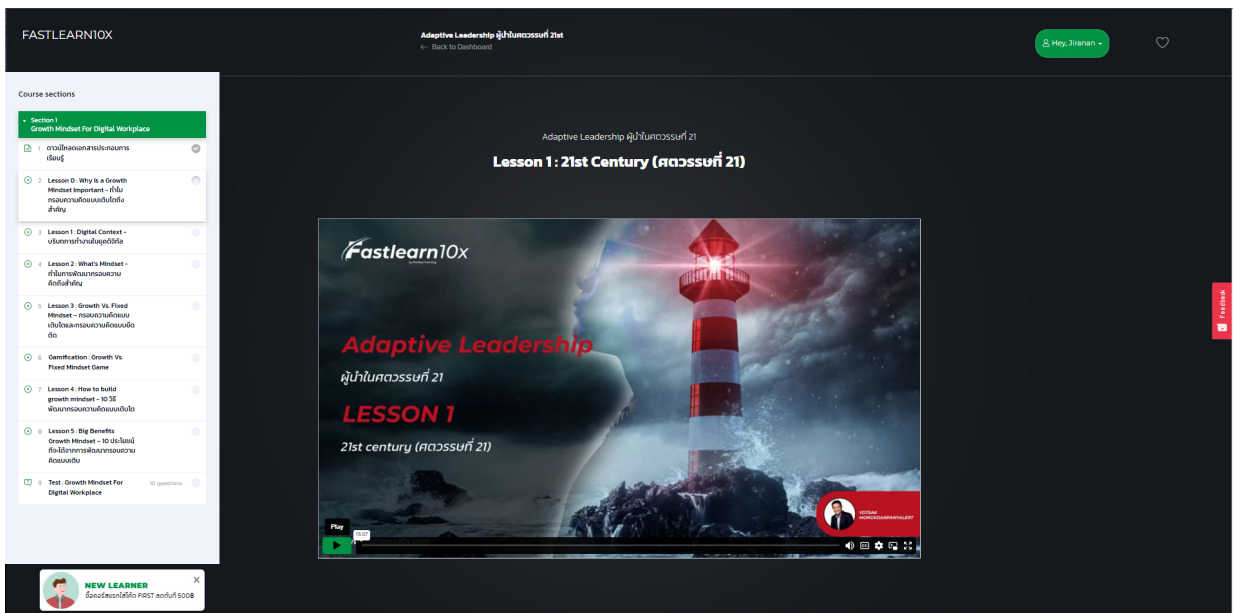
FASTLEARN10X

Adaptive Leadership ผู้นำในศตวรรษที่ 21st
← Back to Dashboard

Hey, Jiranan

Course sections

Section 1
Growth Mindset For Digital Workplace

1 ดาวน์โหลดเอกสารประกอบการเรียนรู้

2 Lesson 0 : Why is a Growth Mindset Important - ทำไมกรอบความคิดแบบเติบโตถึงสำคัญ

3 Lesson 1 : Digital Context - บริบทการทำงานในยุคดิจิทัล

4 Lesson 2 : What's Mindset - ทำไมการพัฒนากรอบความคิดถึงสำคัญ

5 Lesson 3 : Growth Vs. Fixed Mindset – กรอบความคิดแบบเติบโตและกรอบความคิดแบบยึดติด

6 Gamification : Growth Vs. Fixed Mindset Game

7 Lesson 4 : How to build growth mindset - 10 วิธีพัฒนากรอบความคิดแบบเติบโต

8 Lesson 5 : Big Benefits Growth Mindset – 10 ประโยชน์ที่จะได้จากการพัฒนากรอบความคิดแบบเติบ

9 Test : Growth Mindset For Digital Workplace 10 questions

Adaptive Leadership ผู้นำในศตวรรษที่ 21

Lesson 1 : 21st Century (ศตวรรษที่ 21)

Fastlearn10x

Adaptive Leadership
ผู้นำในศตวรรษที่ 21
LESSON 1
21st century (ศตวรรษที่ 21)

YOTSAK MONGKOLRAT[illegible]

Play
16:07

Feedback

NEW LEARNER
ซื้อคอร์สแรกใส่โค้ด FIRST ลดทันที 500B